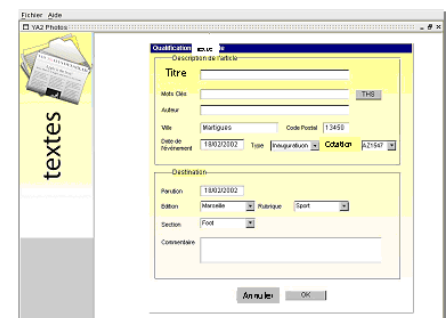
Fichier Aide
YA2 Photos

textes

Qualification texte

Description de l'article

Titre

Mots Clés

THS

Auteur

Ville Martigues

Code Postal 13450

Date de l'événement 18/02/2002

Type Inauguration

Cotation AZ1547

Destination

Parution 18/02/2002

Edition Marseille

Rubrique Sport

Section Foot

Commentaire

Annuler

OK